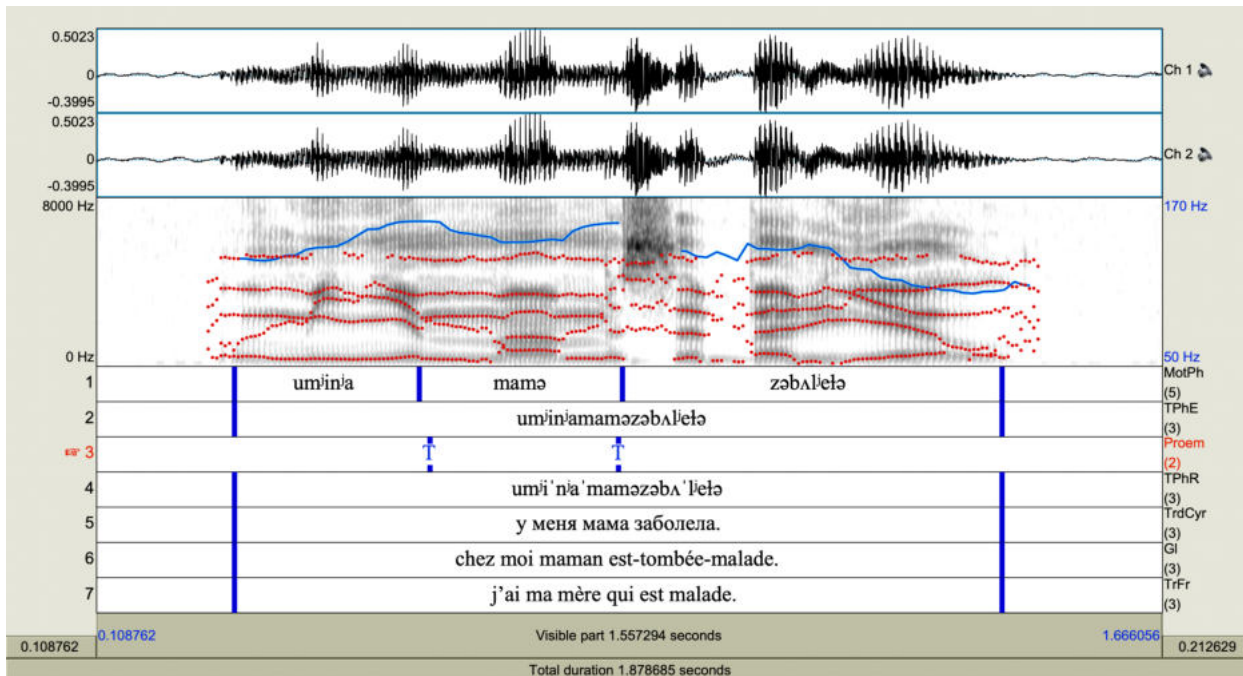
0.5023
0
-0.3995
Ch 1
0.5023
0
-0.3995
Ch 2
8000 Hz
0 Hz
170 Hz
50 Hz

| | | |
|---|---|---|
| 1 | umʲinʲa mamə zəbʌlʲełə | MotPh (5) |
| 2 | umʲinʲamaməzəbʌlʲełə | TPhE (3) |
| 3 | T T | Proem (2) |
| 4 | umʲiˈnʲaˈmaməzəbʌˈlʲełə | TPhR (3) |
| 5 | у меня мама заболела. | TrdCyr (3) |
| 6 | chez moi maman est-tombée-malade. | Gl (3) |
| 7 | j’ai ma mère qui est malade. | TrFr (3) |

0.108762
0.108762
Visible part 1.557294 seconds
1.666056
0.212629
Total duration 1.878685 seconds